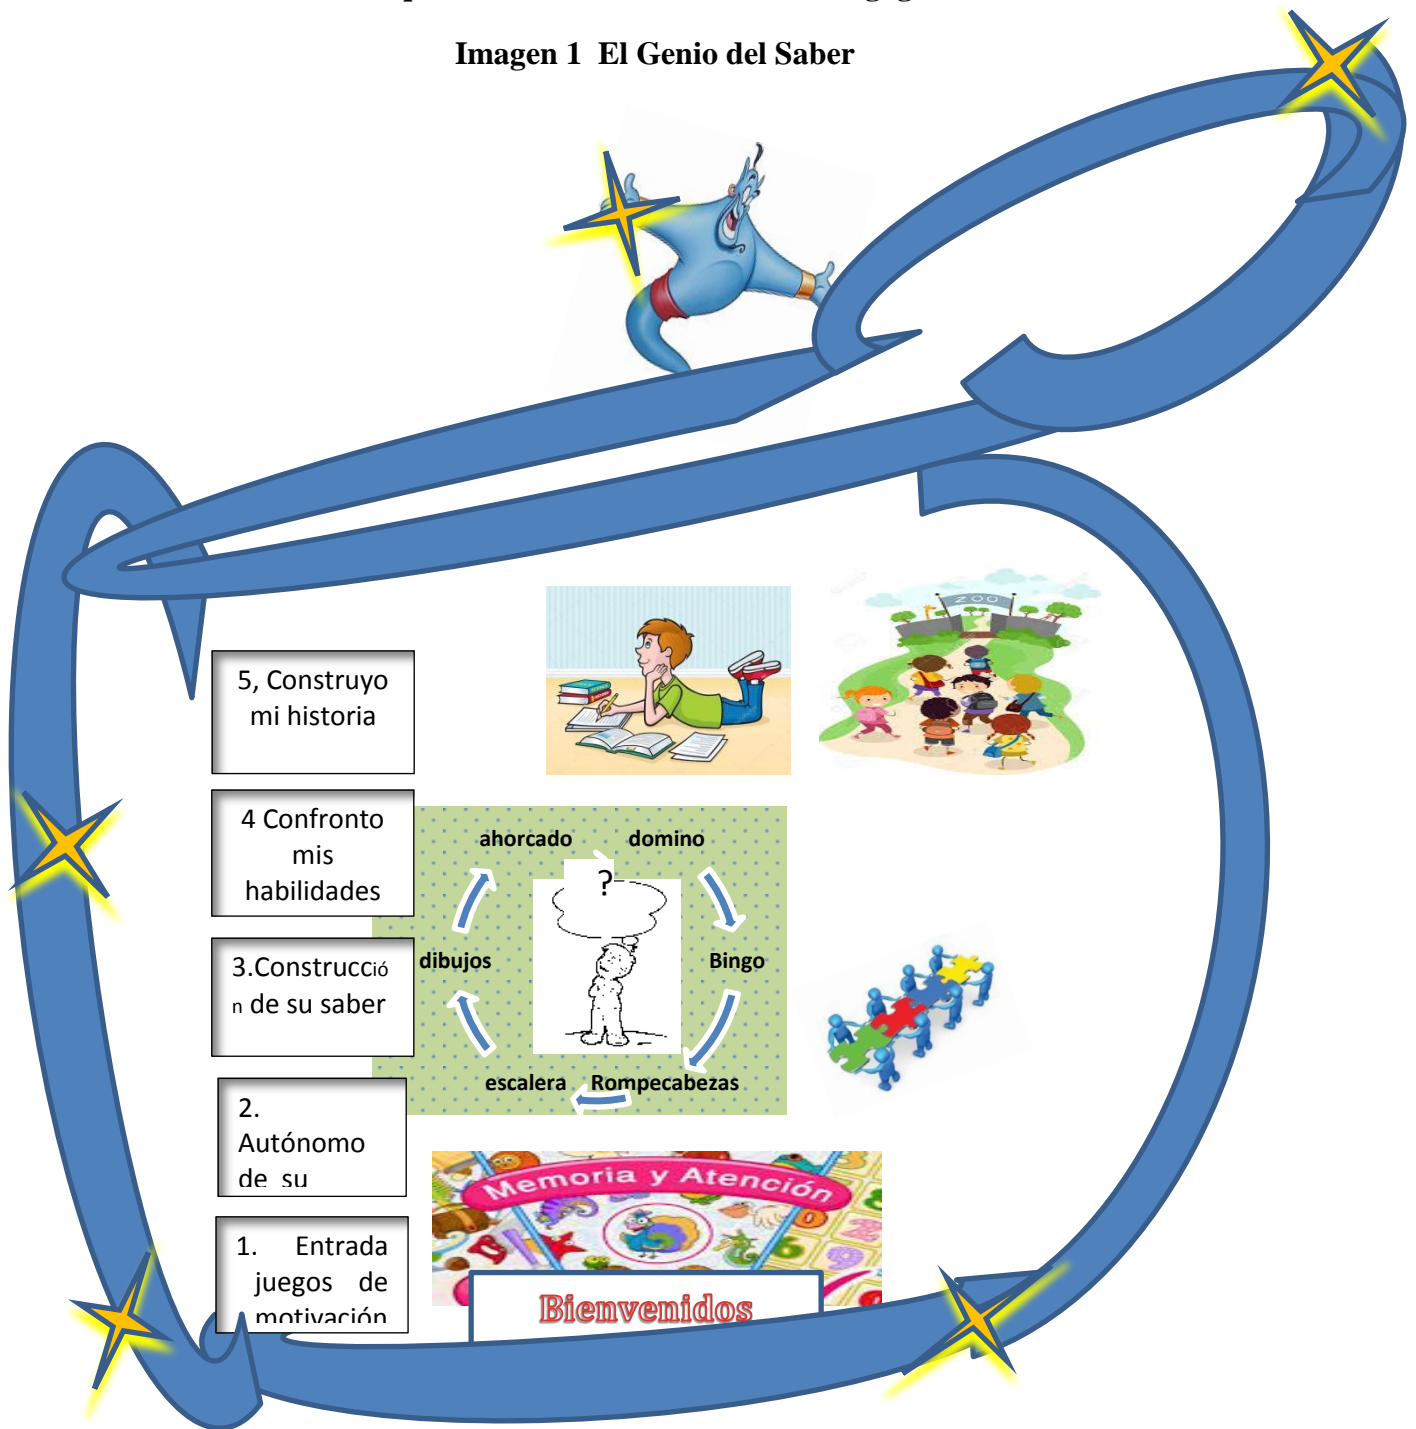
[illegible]

Imagen 1 El Genio del Saber

5, Construyo mi historia

4 Confronto mis habilidades

3.Construcción de su saber

2. Autónomo de su

1. Entrada juegos de motivación

ZOO

ahorcado

domino

?

dibujos

Bingo

escalera

Rompecabezas

Memoria y Atención

Bienvenidos